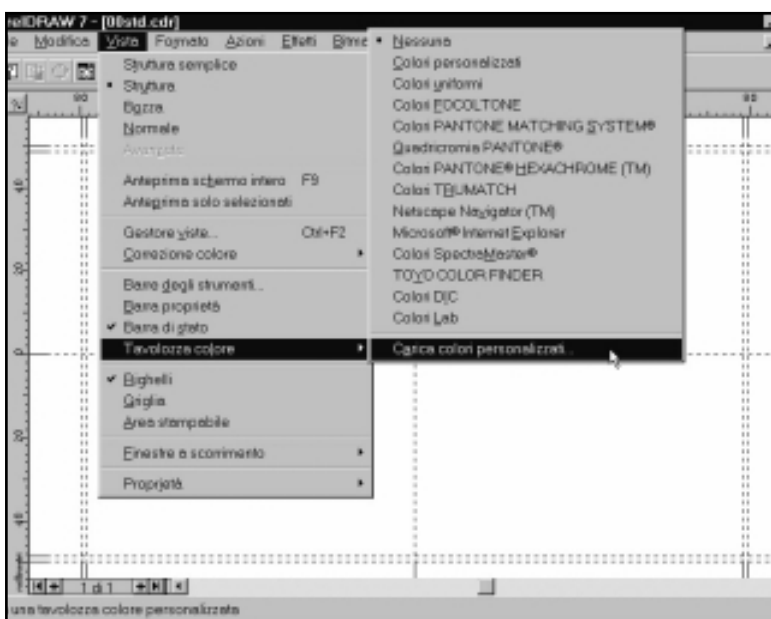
relDRAW 7 - [08std.cdr]

e Modifica Vista Formato Azioni Effetti Bitma

Struttura semplice
• Struttura
Bozza
Normale
Avanzato

Anteprima schermo intero F9
Anteprima solo selezionati

Gestore viste... Ctrl+F2
Correzione colore

Barra degli strumenti...
Barra proprietà
✔ Barra di stato
Tavolozza colore

✔ Righelli
Griglia
Area stampabile

Finestre a scorrimento

Proprietà

• Nessuna
Colori personalizzati
Colori uniformi
Colori FOCOLTONE
Colori PANTONE MATCHING SYSTEM®
Quadricromia PANTONE®
Colori PANTONE® HEXACHROME (TM)
Colori TRUMATCH
Netscape Navigator (TM)
Microsoft® Internet Explorer
Colori SpectraMaster®
TOYO COLOR FINDER
Colori DIC
Colori Lab

Carica colori personalizzati...

1 di 1

una tavolozza colore personalizzata